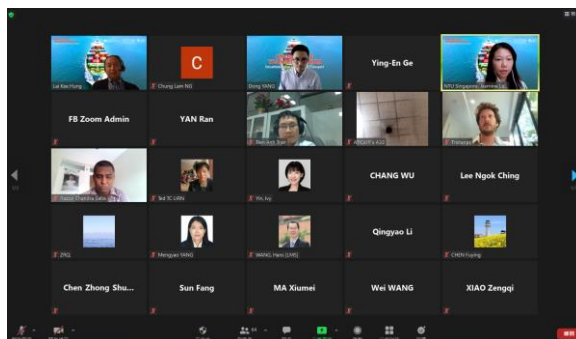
Lai Kee Hung

C

Chung Lam NG

Dong YANG

Ying-En Ge

NTU Singapore: Xiaowei Li

FB Zoom Admin

YAN Ran

Tsz Leung Yip

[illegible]

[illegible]

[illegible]

Ted TC LIRN

Yin, Ivy

CHANG WU

Lee Ngok Ching

ZPQ

Mengyao YANG

WANG, Hans (LMS)

Qingyao Li

CHEN Fuying

Chen Zhong Shu...

Sun Fang

MA Xiumei

Wei WANG

XIAO Zengqi